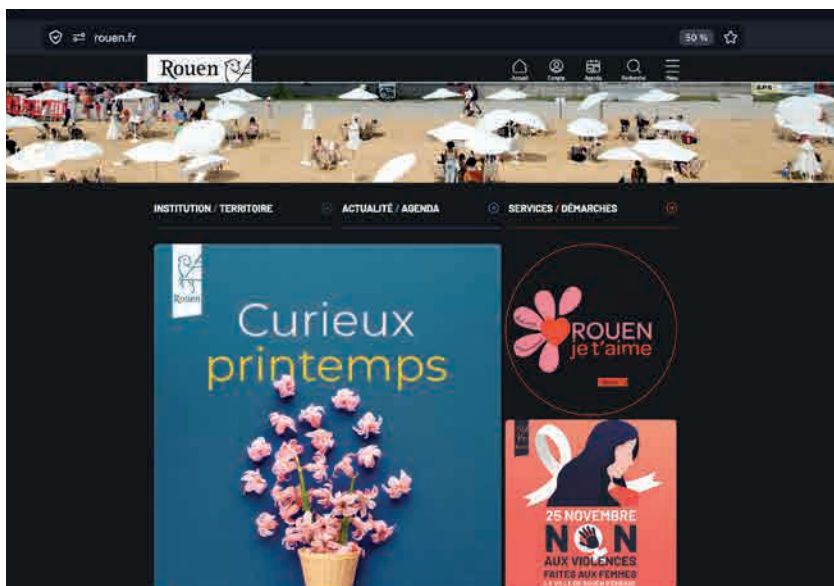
rouen.fr

50 %

Rouen

Accueil Compte Agenda Recherche Menu

INSTITUTION / TERRITOIRE

ACTUALITÉ / AGENDA

SERVICES / DÉMARCHES

Rouen

Curieux printemps

ROUEN je t'aime

25 NOVEMBRE

NON AUX VIOLENCES FAITES AUX FEMMES

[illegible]